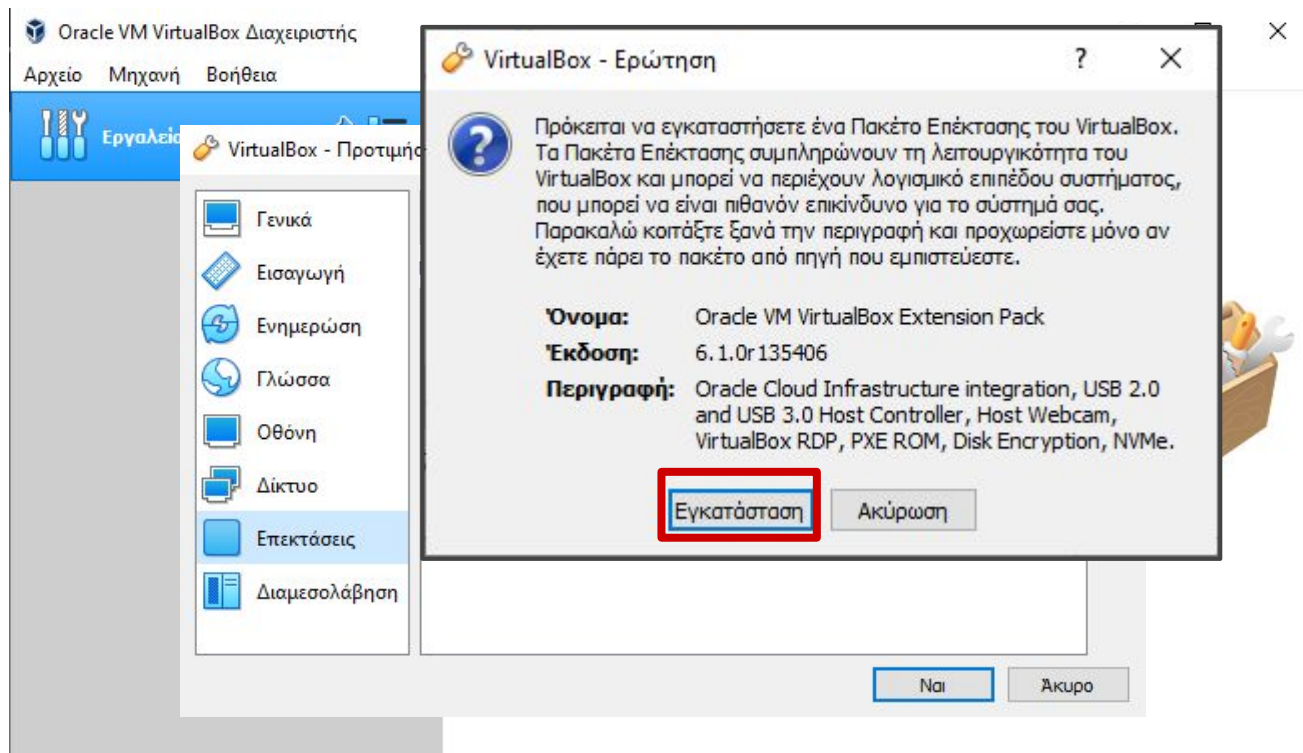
Oracle VM VirtualBox Διαχειριστής

Αρχείο Μηχανή Βοήθεια

Εργαλεί

VirtualBox - Προτιμής

Γενικά

Εισαγωγή

Ενημέρωση

Γλώσσα

Οθόνη

Δίκτυο

Επεκτάσεις

Διαμεσολάβηση

Ναι Άκυρο

VirtualBox - Ερώτηση

?

Πρόκειται να εγκαταστήσετε ένα Πακέτο Επέκτασης του VirtualBox. Τα Πακέτα Επέκτασης συμπληρώνουν τη λειτουργικότητα του VirtualBox και μπορεί να περιέχουν λογισμικό επιπέδου συστήματος, που μπορεί να είναι πιθανόν επικίνδυνο για το σύστημά σας. Παρακαλώ κοιτάξτε ξανά την περιγραφή και προχωρείστε μόνο αν έχετε πάρει το πακέτο από πηγή που εμπιστεύεστε.

| Όνομα: | Oracle VM VirtualBox Extension Pack |
|---|---|
| Έκδοση: | 6.1.0r135406 |
| Περιγραφή: | Oracle Cloud Infrastructure integration, USB 2.0 and USB 3.0 Host Controller, Host Webcam, VirtualBox RDP, PXE ROM, Disk Encryption, NVMe. |

Εγκατάσταση Ακύρωση